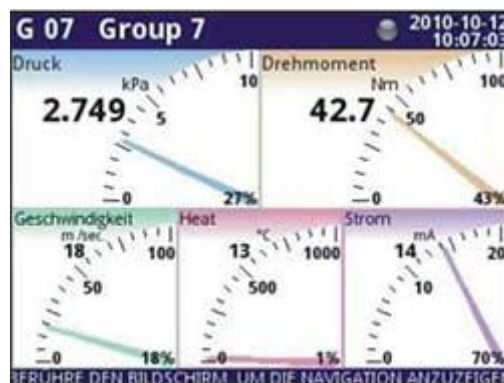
G 07 Group 7

2010-10-12
10:07:03

Druck
kPa
2.749
10
5
0
27%

Drehmoment
Nm
42.7
100
50
0
43%

Geschwindigkeit
m/sec
18
100
50
0
18%

Heat
°C
13
1000
500
0
1%

Strom
mA
14
20
10
0
70%

BERÜHRE DEN BILDSCHIRM, UM DIE NAVIGATION ANZUZEIGE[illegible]